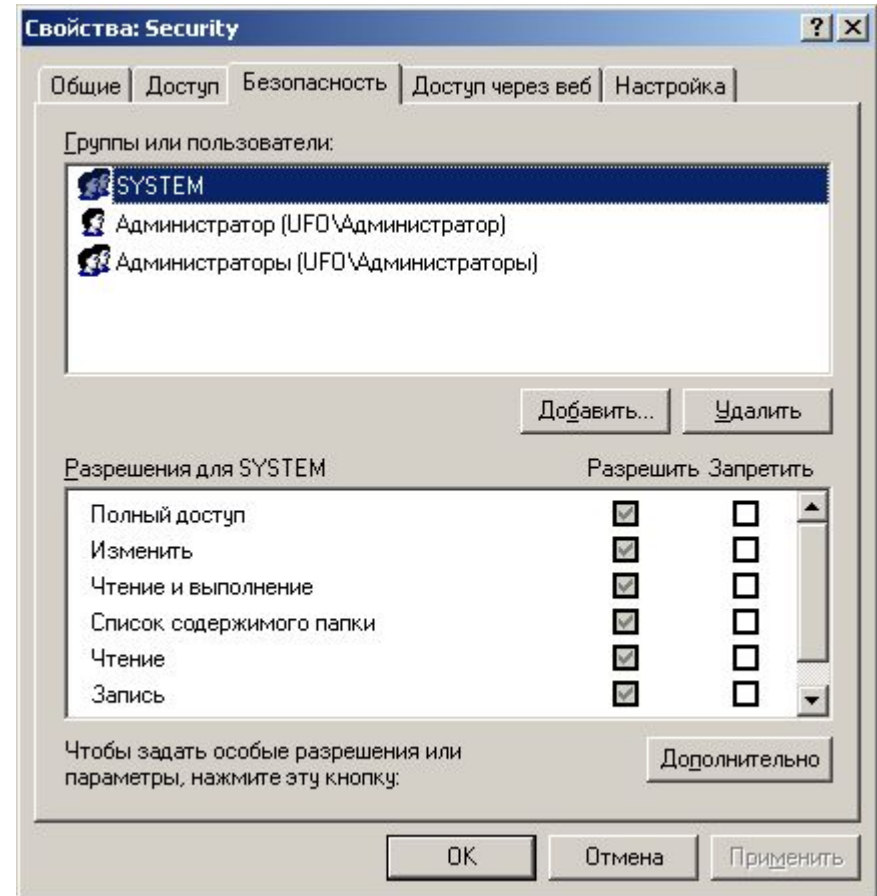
Свойства: Security

? X

Общие | Доступ | Безопасность | Доступ через веб | Настройка

Группы или пользователи:

SYSTEM
Администратор (UFO\Администратор)
Администраторы (UFO\Администраторы)

Добавить... Удалить

| Разрешения для SYSTEM | Разрешить | Запретить |
|---|---|---|
| Полный доступ | ☑ | ☐ |
| Изменить | ☑ | ☐ |
| Чтение и выполнение | ☑ | ☐ |
| Список содержимого папки | ☑ | ☐ |
| Чтение | ☑ | ☐ |
| Запись | ☑ | ☐ |

Чтобы задать особые разрешения или параметры, нажмите эту кнопку:

Дополнительно

OK Отмена Применить